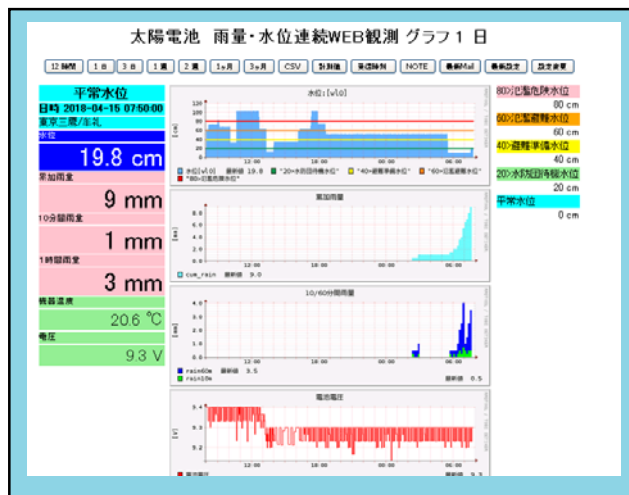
太陽電池 雨量・水位連続WEB観測 グラフ１日

12時間 | 1日 | 3日 | 1週 | 2週 | 1ヶ月 | 3ヶ月 | CSV | 計測値 | 警報時刻 | NOTE | 最新Mail | 警報設定 | 設定変更

平常水位
日時 2018-04-15 07:50:00
東京三鷹/峯礼
水位
19.8 cm
累加雨量
9 mm
10分間雨量
1 mm
1時間雨量
3 mm
機器温度
20.6 ℃
電圧
9.3 V

水位:[wl0]
[cm]
120
100
80
60
40
20
0
12:00 18:00 00:00 06:00
水位[wl0] 最新値 19.8 "20>水防団待機水位" "40>避難準備水位" "60>氾濫避難水位" "80>氾濫危険水位"

累加雨量
[mm]
8.0
6.0
4.0
2.0
0.0
12:00 18:00 00:00 06:00
cum_rain 最新値 9.0

10/60分間雨量
[mm]
4.0
3.0
2.0
1.0
0.0
12:00 18:00 00:00 06:00
rain60m 最新値 3.5
rain10m 最新値 0.5

電池電圧
[V]
9.4
9.3
9.2
9.1
12:00 18:00 00:00 06:00
電池電圧 最新値 9.3

80>氾濫危険水位
80 cm
60>氾濫避難水位
60 cm
40>避難準備水位
40 cm
20>水防団待機水位
20 cm
平常水位
0 cm